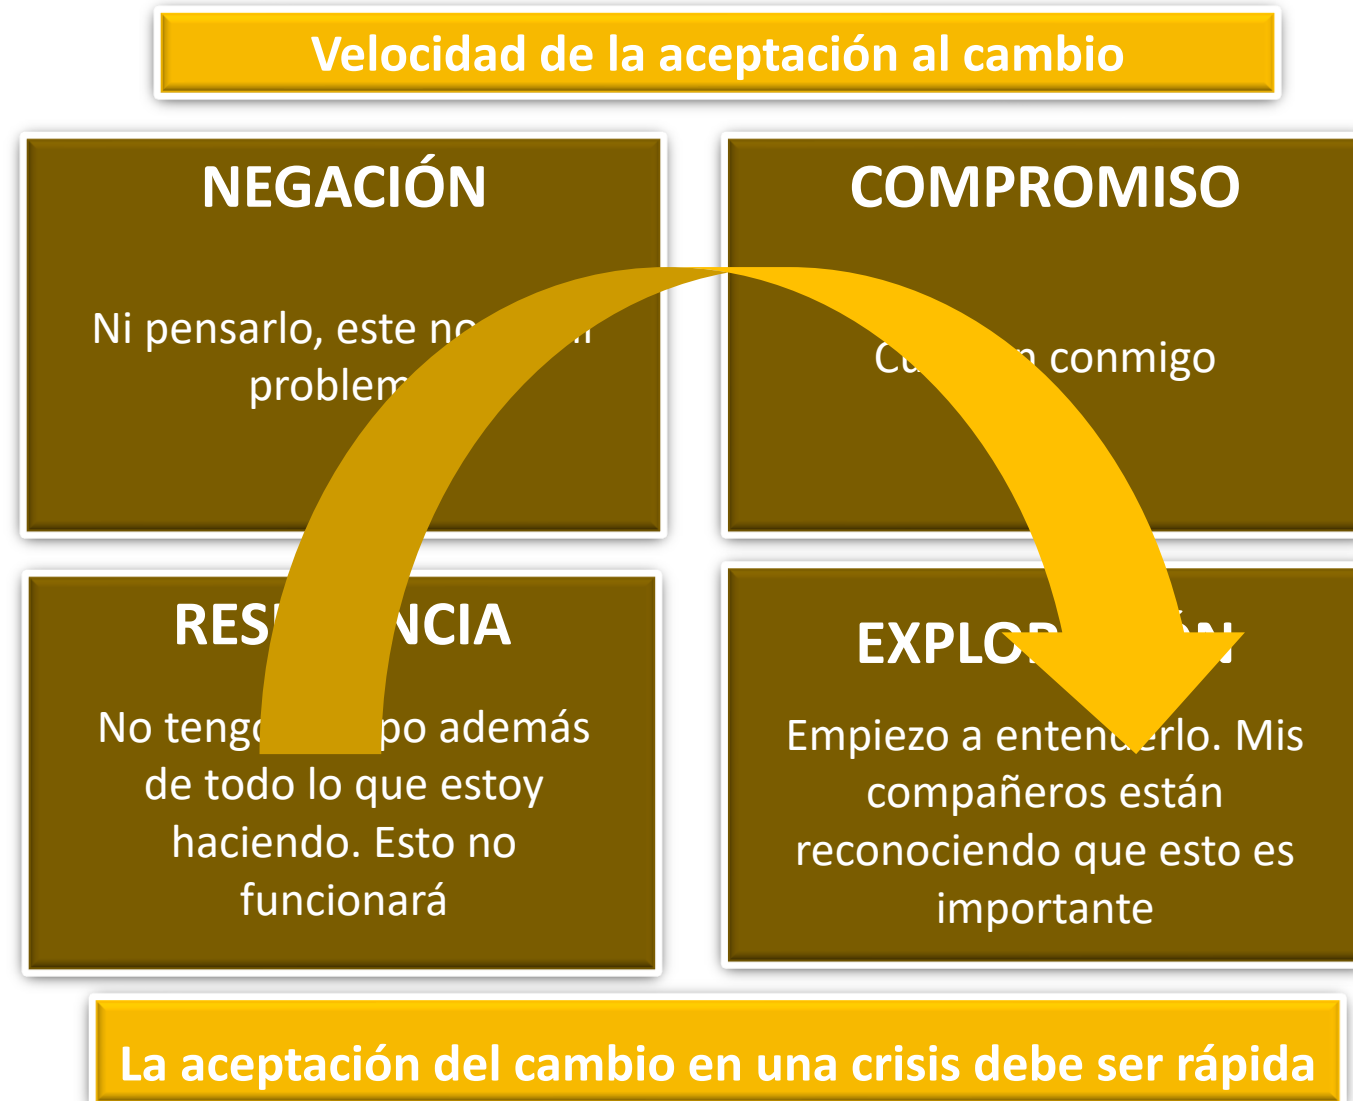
Velocidad de la aceptación al cambio

NEGACIÓN

Ni pensarlo, este no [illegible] problem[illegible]

COMPROMISO

Cu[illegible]n conmigo

RES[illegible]NCIA

No teng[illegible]po además de todo lo que estoy haciendo. Esto no funcionará

EXPLO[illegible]N

Empiezo a entend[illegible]rlo. Mis compañeros están reconociendo que esto es importante

La aceptación del cambio en una crisis debe ser rápida